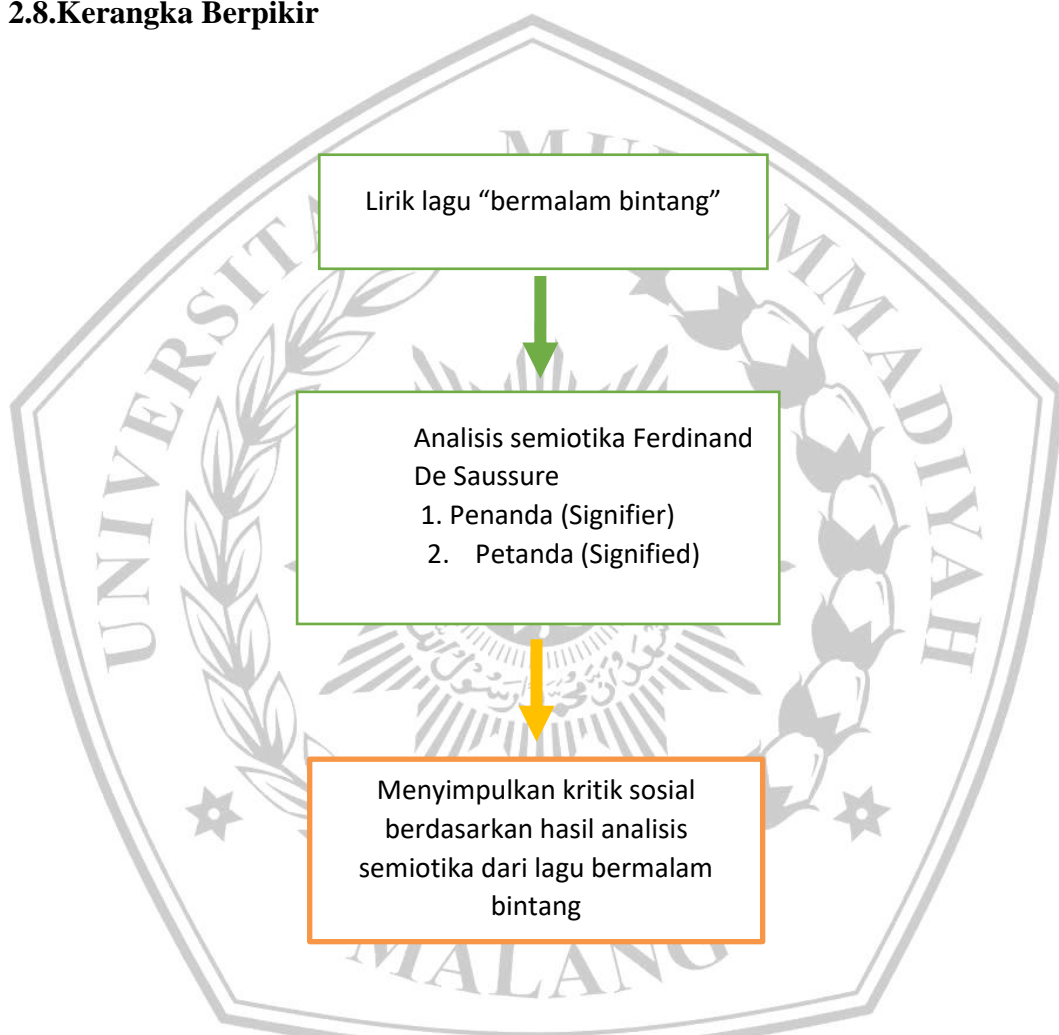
2.8.Kerangka Berpikir

Lirik lagu “bermalam bintang”

Analisis semiotika Ferdinand De Saussure
1. Penanda (Signifier)
2. Petanda (Signified)

Menyimpulkan kritik sosial berdasarkan hasil analisis semiotika dari lagu bermalam bintang

UNIVERSITAS MUHAMMADIYAH MALANG